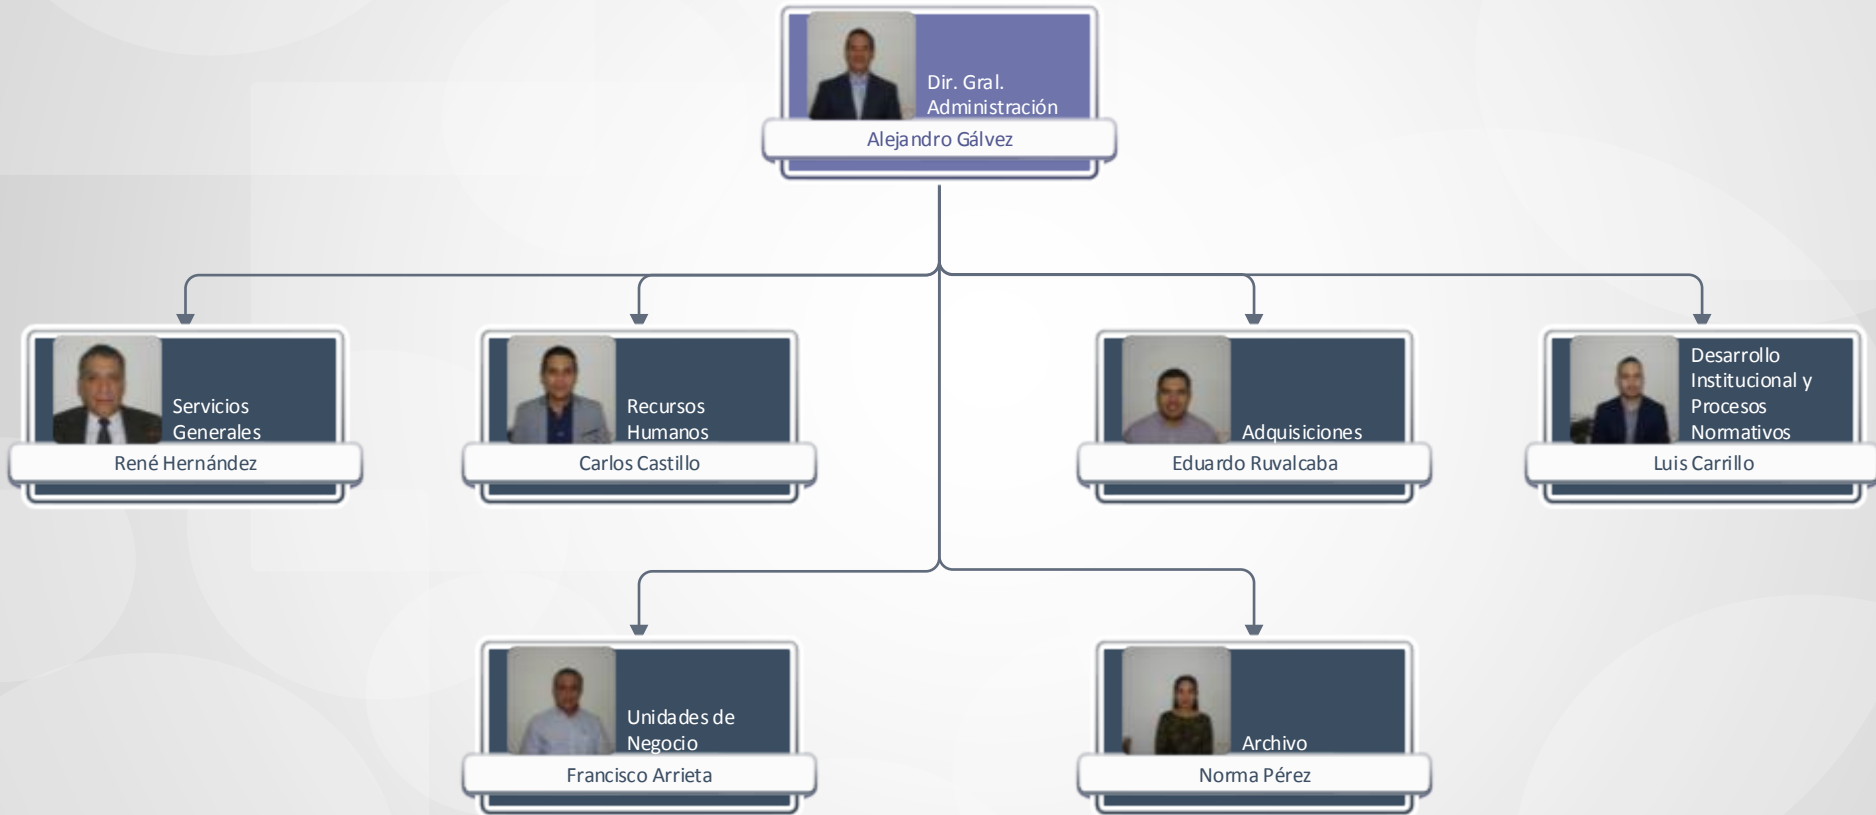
Dir. Gral. Administración
Alejandro Gálvez

Servicios Generales
René Hernández

Recursos Humanos
Carlos Castillo

Adquisiciones
Eduardo Ruvalcaba

Desarrollo Institucional y Procesos Normativos
Luis Carrillo

Unidades de Negocio
Francisco Arrieta

Archivo
Norma Pérez